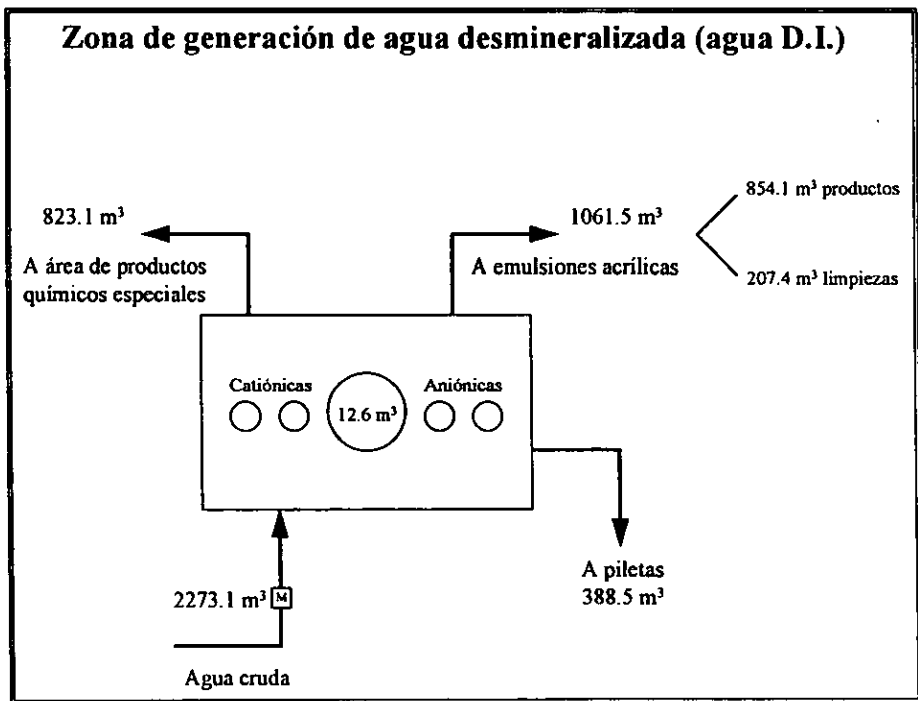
Zona de generación de agua desmineralizada (agua D.I.)

823.1 $m^3$

A área de productos químicos especiales

1061.5 $m^3$

A emulsiones acrílicas

854.1 $m^3$ productos

207.4 $m^3$ limpiezas

Catiónicas

$12.6\ m^3$

Aniónicas

2273.1 $m^3$ M

Agua cruda

A piletas
388.5 $m^3$